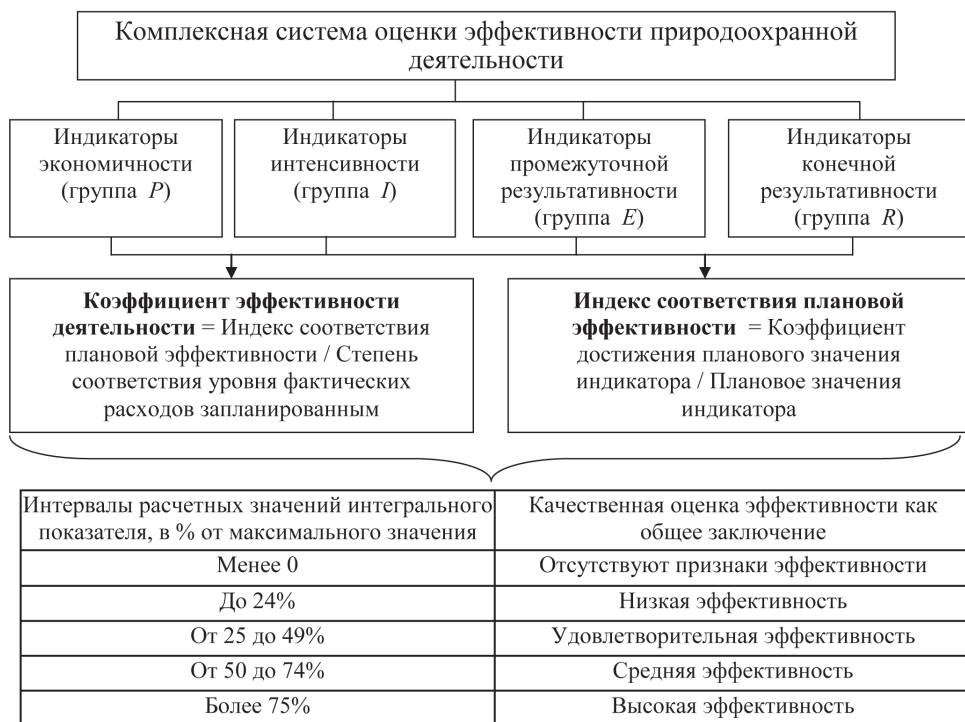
Комплексная система оценки эффективности природоохранной деятельности

Индикаторы экономичности (группа $P$)

Индикаторы интенсивности (группа $I$)

Индикаторы промежуточной результативности (группа $E$)

Индикаторы конечной результативности (группа $R$)

**Коэффициент эффективности деятельности** = Индекс соответствия плановой эффективности / Степень соответствия уровня фактических расходов запланированным

**Индекс соответствия плановой эффективности** = Коэффициент достижения планового значения индикатора / Плановое значения индикатора

| Интервалы расчетных значений интегрального показателя, в % от максимального значения | Качественная оценка эффективности как общее заключение |
|---|---|
| Менее 0 | Отсутствуют признаки эффективности |
| До 24% | Низкая эффективность |
| От 25 до 49% | Удовлетворительная эффективность |
| От 50 до 74% | Средняя эффективность |
| Более 75% | Высокая эффективность |